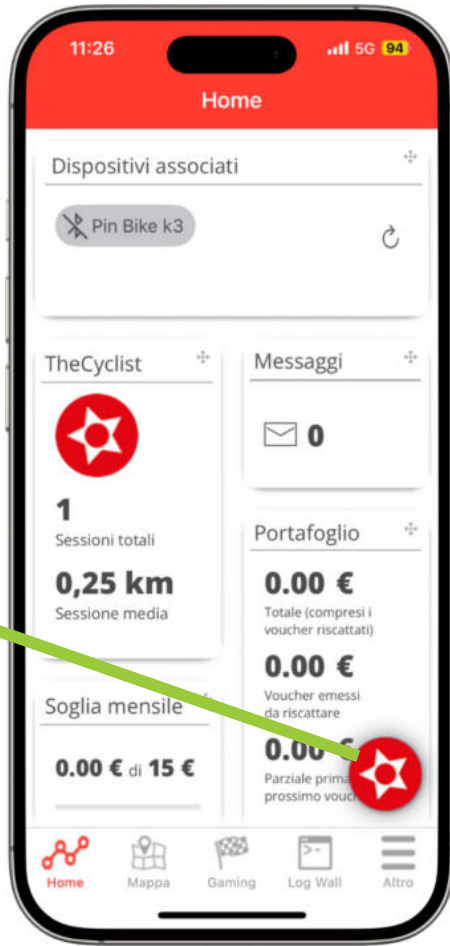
11:26

5G 94

Home

Dispositivi associati

Pin Bike k3

TheCyclist

1
Sessioni totali

0,25 km
Sessione media

Messaggi

0

Portafoglio

0.00 €
Totale (compresi i voucher riscattati)

0.00 €
Voucher emessi da riscattare

0.00 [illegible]
Parziale prima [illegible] prossimo vouc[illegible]

Soglia mensile

0.00 € di 15 €

Home Mappa Gaming Log Wall Altro